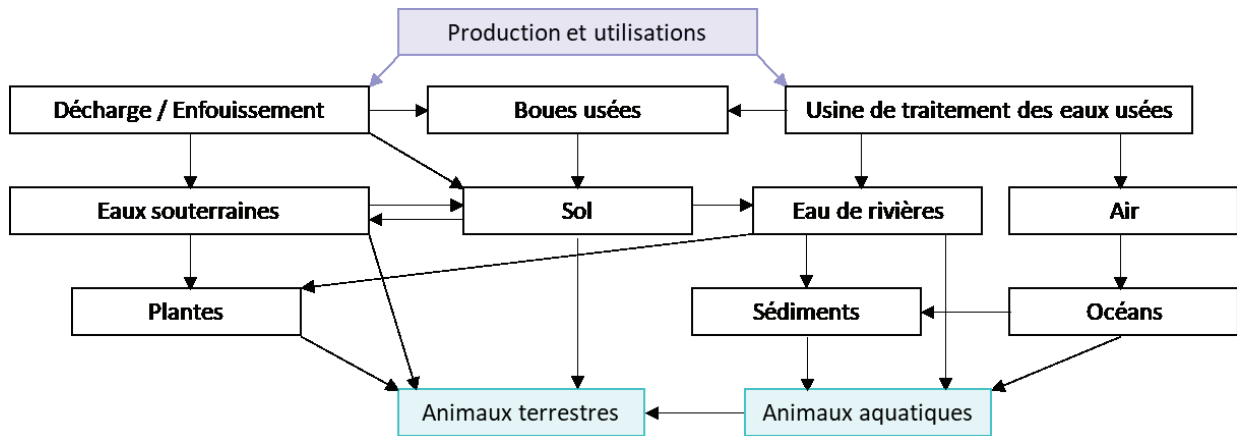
Production et utilisations

Décharge / Enfouissement

Boues usées

Usine de traitement des eaux usées

Eaux souterraines

Sol

Eau de rivières

Air

Plantes

Sédiments

Océans

Animaux terrestres

Animaux aquatiques